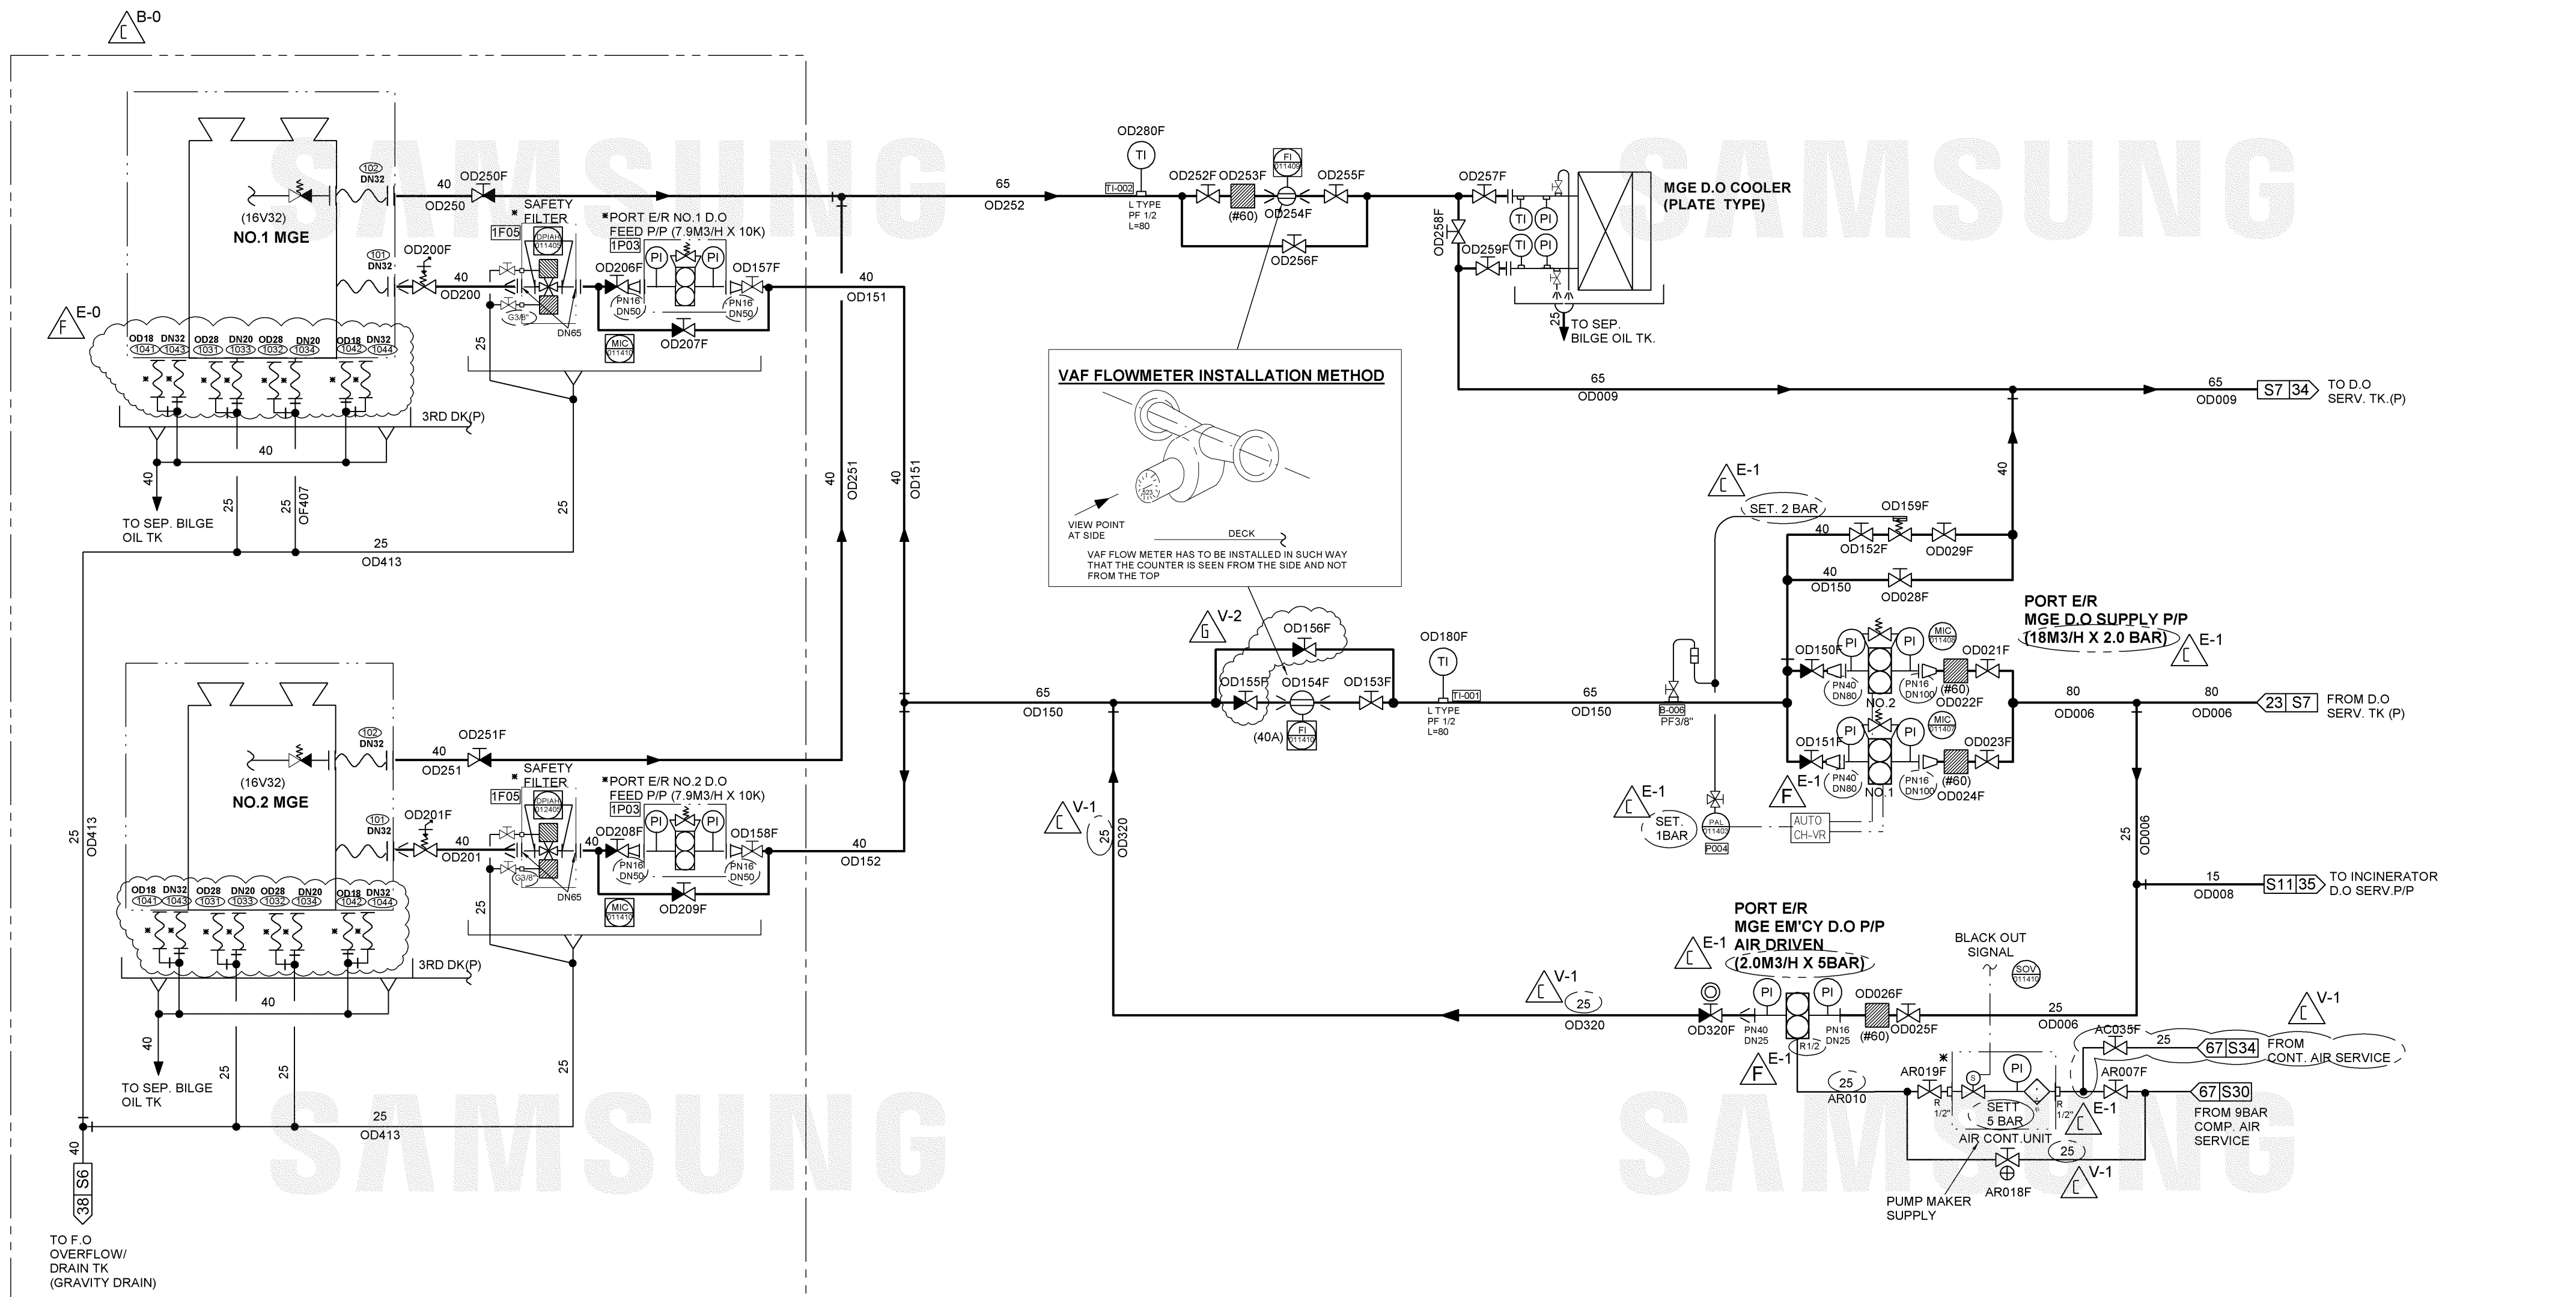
B-0
C

SAMSUNG

SAMSUNG

SAMSUNG

SAMSUNG

(16V32)
NO.1 MGE

102
DN32

101
DN32

40
OD250F
OD250

OD200F
40
OD200

SAFETY FILTER
1F05
DPIAH 011405

*PORT E/R NO.1 D.O FEED P/P (7.9M3/H X 10K)
1P03
OD206F
PI
PI
OD157F
PN16 DN50
PN16 DN50
G3/8"
DN65
MIC 011410
OD207F

E-0
F

OD18 DN32 OD28 DN20 OD28 DN20 OD18 DN32
1041 1043 1031 1033 1032 1034 1042 1044

25
3RD DK(P)
40
40
TO SEP. BILGE OIL TK
25
25
OF407
25
25
OD413

40
OD151
40
OD251
40
OD151

65
OD252

OD280F
TI
TI-002
L TYPE PF 1/2 L=80

OD252F OD253F
FI 011409
OD255F
(#60)
OD254F
OD256F

OD257F
OD258F
TI PI
TI PI
OD259F
MGE D.O COOLER (PLATE TYPE)
25
TO SEP. BILGE OIL TK.

65
OD009
65
OD009
S7 34
TO D.O SERV. TK.(P)

VAF FLOWMETER INSTALLATION METHOD
VIEW POINT AT SIDE
DECK
VAF FLOW METER HAS TO BE INSTALLED IN SUCH WAY THAT THE COUNTER IS SEEN FROM THE SIDE AND NOT FROM THE TOP

E-1
C
SET. 2 BAR
OD159F
40
OD152F
OD029F
40
40
OD150
OD028F

PORT E/R
MGE D.O SUPPLY P/P
(18M3/H X 2.0 BAR)
E-1
C

V-2
G
OD156F
OD155F
OD154F
OD153F
(40A)
FI 011410

OD180F
TI
TI-001
L TYPE PF 1/2 L=80

65
OD150
65
OD150
B-006
PF3/8"

OD150F
PI
PI
MIC 011408
OD021F
PN40 DN80
NO.2
PN16 DN100
(#60)
OD022F
OD151F
PI
PI
MIC 011407
OD023F
PN40 DN80
NO.1
PN16 DN100
(#60)
OD024F
E-1
F

80
OD006
80
OD006
23 S7
FROM D.O SERV. TK (P)

E-1
C
SET. 1BAR
PAL 011403
P004
AUTO CH-VR

V-1
C
25
OD320

25
OD006

15
OD008
S11 35
TO INCINERATOR D.O SERV.P/P

(16V32)
NO.2 MGE
102
DN32
101
DN32
40
OD251F
OD251
OD201F
40
OD201
SAFETY FILTER
1F05
DPIAH 012405
*PORT E/R NO.2 D.O FEED P/P (7.9M3/H X 10K)
1P03
OD208F
40
PI
PI
OD158F
PN16 DN50
PN16 DN50
G3/8"
DN65
MIC 011410
OD209F
40
OD152

OD18 DN32 OD28 DN20 OD28 DN20 OD18 DN32
1041 1043 1031 1033 1032 1034 1042 1044

25
3RD DK(P)
40
40
TO SEP. BILGE OIL TK
25
25
25
25
OD413
25
OD413
40
S6
38
TO F.O OVERFLOW/ DRAIN TK (GRAVITY DRAIN)

PORT E/R
MGE EM'CY D.O P/P
AIR DRIVEN
(2.0M3/H X 5BAR)
E-1
C

BLACK OUT SIGNAL
SOV 011410

V-1
C
25
OD320

OD320F
PI
PN40 DN25
R1/2
PI
PN16 DN25
OD026F
(#60)
OD025F
25
OD006
E-1
F

25
AR010
*
AR019F
R 1/2"
S
PI
SETT 5 BAR
AIR CONT.UNIT
R 1/2"
AR018F
25
PUMP MAKER SUPPLY
E-1
C
V-1
C

V-1
C
AC035F
25
67 S34
FROM CONT. AIR SERVICE
AR007F
67 S30
FROM 9BAR COMP. AIR SERVICE